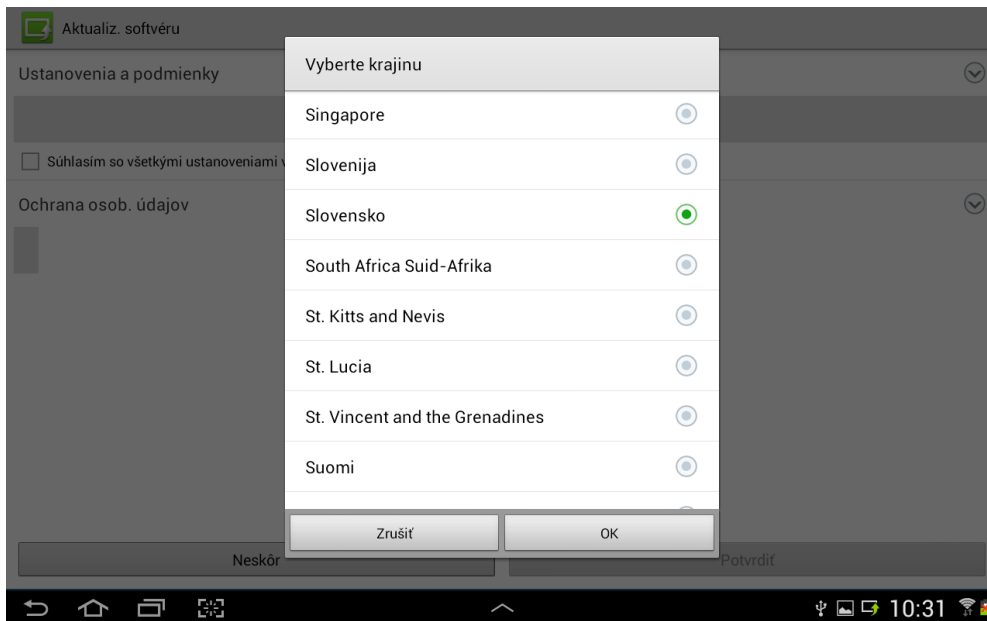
Aktualiz. softvéru

Ustanovenia a podmienky

Súhlasím so všetkými ustanoveniami v

Ochrana osob. údajov

Vyberte krajinu

Singapore

Slovenija

Slovensko

South Africa Suid-Afrika

St. Kitts and Nevis

St. Lucia

St. Vincent and the Grenadines

Suomi

Zrušiť

OK

Neskôr

Potvrdiť

10:31